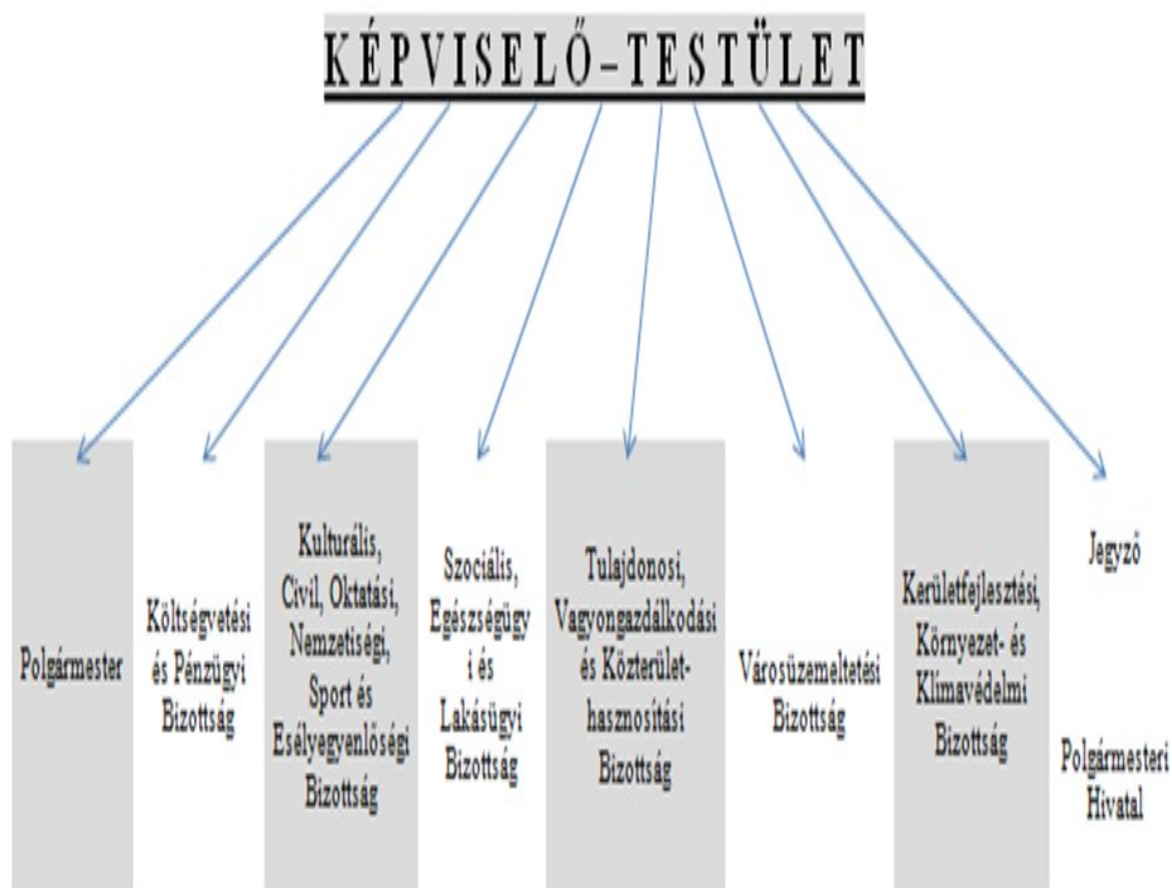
KÉPVISELŐ-TESTÜLET

Polgármester

Költségvetési és Pénzügyi Bizottság

Kulturális, Civil, Oktatási, Nemzetiségi, Sport és Esélyegyenlőségi Bizottság

Szociális, Egészségügyi és Lakásügyi Bizottság

Tulajdonosi, Vagyongazdálkodási és Közterülethasznosítási Bizottság

Városüzemeltetési Bizottság

Kerületfejlesztési, Környezet- és Klímavédelmi Bizottság

Jegyző

Polgármesteri Hivatal